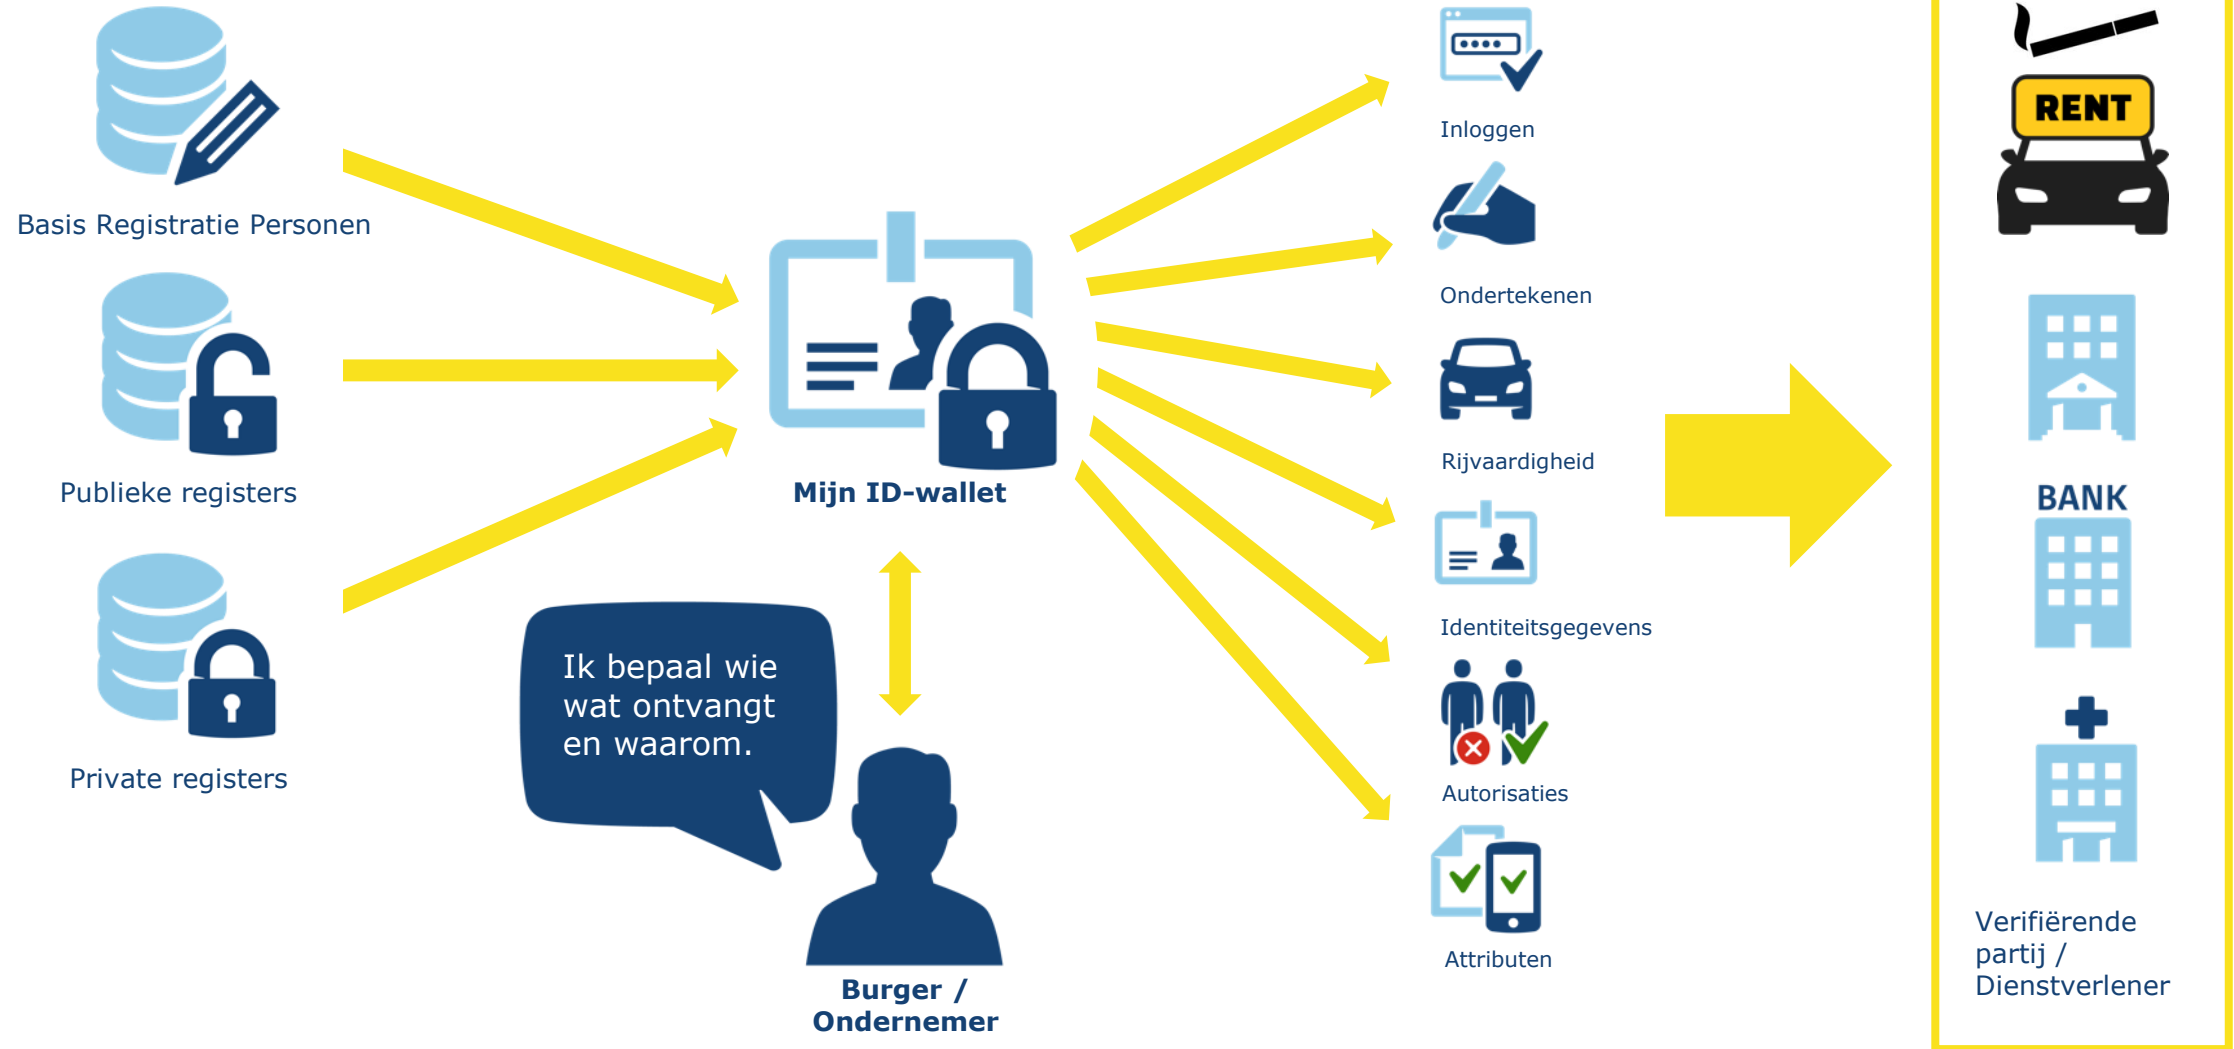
Basis Registratie Personen

Publieke registers

Private registers

Mijn ID-wallet

Ik bepaal wie wat ontvangt en waarom.

Burger / Ondernemer

Inloggen

Ondertekenen

Rijvaardigheid

Identiteitsgegevens

Autorisaties

Attributen

RENT

BANK

Verifiërende partij / Dienstverlener